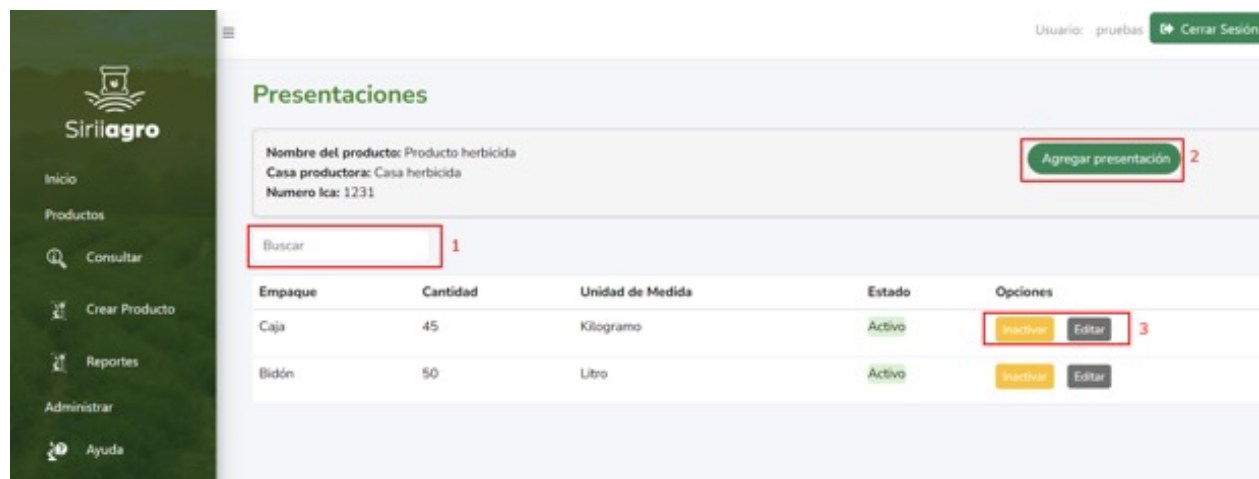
Siriiagro

Inicio

Productos

Consultar

Crear Producto

Reportes

Administrar

Ayuda

Usuario: pruebas Cerrar Sesión

Presentaciones

Nombre del producto: Producto herbicida
Casa productora: Casa herbicida
Numero Ica: 1231

Agregar presentación 2

Buscar 1

| Empaque | Cantidad | Unidad de Medida | Estado | Opciones |
|---|---|---|---|---|
| Caja | 45 | Kilogramo | Activo | Inactivar Editar 3 |
| Bidón | 50 | Litro | Activo | Inactivar Editar |